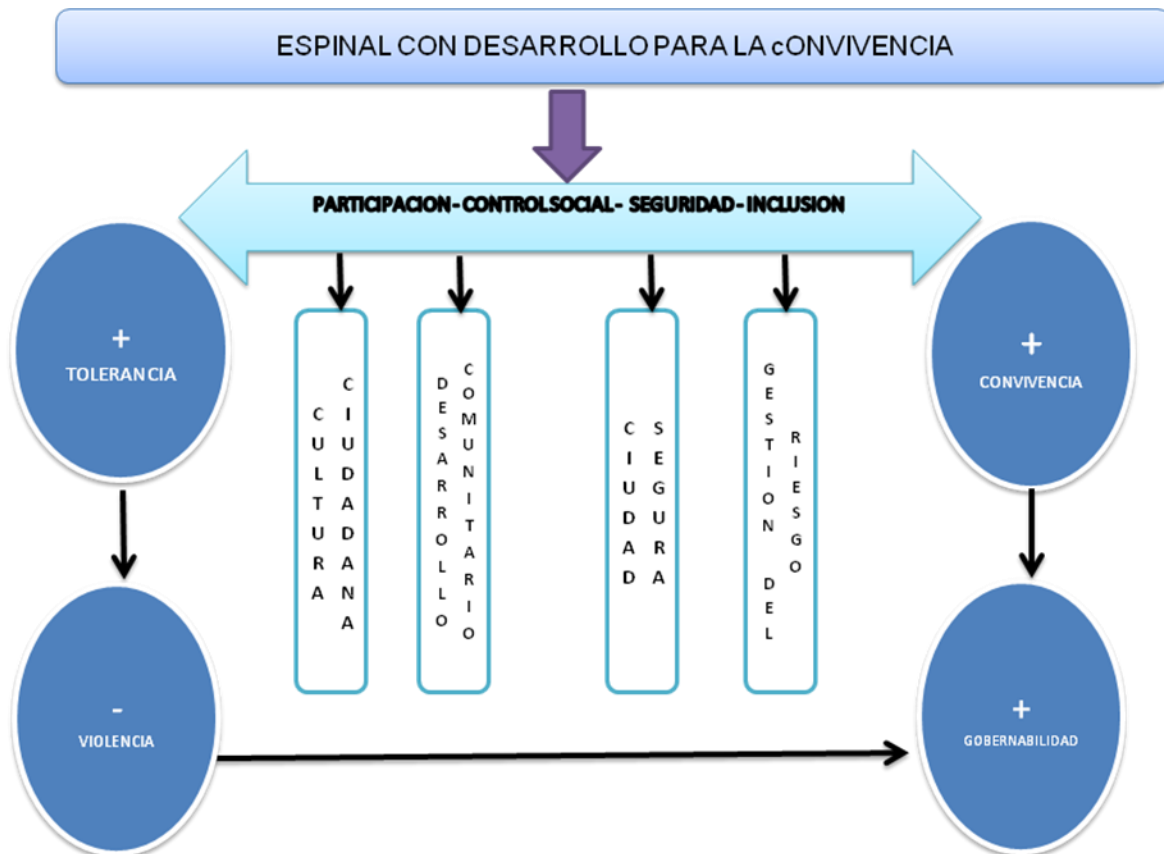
ESPINAL CON DESARROLLO PARA LA cONVIVENCIA

PARTICIPACION - CONTROLSOCIAL - SEGURIDAD - INCLUSION

+
TOLERANCIA

CULTURA CIUDADANA

DESARROLLO COMUNITARIO

CIUDAD SEGURA

GESTION DEL RIESGO

+
CONVIVENCIA

-
VIOLENCIA

+
GOBERNABILIDAD